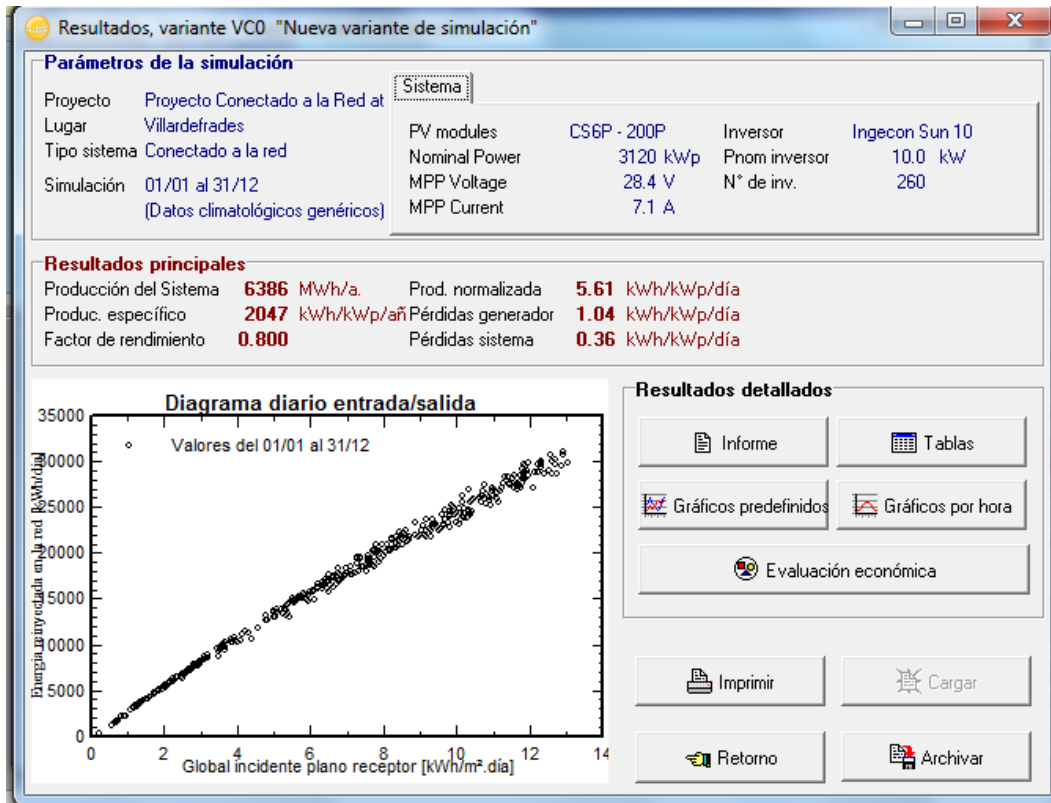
Resultados, variante VC0 "Nueva variante de simulación"

Parámetros de la simulación

Proyecto Proyecto Conectado a la Red at
Lugar Villardefrades
Tipo sistema Conectado a la red
Simulación 01/01 al 31/12
(Datos climatológicos genéricos)

Sistema

| PV modules | CS6P - 200P | Inversor | Ingecon Sun 10 |
|---|---|---|---|
| Nominal Power | 3120 kWp | Pnom inversor | 10.0 kW |
| MPP Voltage | 28.4 V | N° de inv. | 260 |
| MPP Current | 7.1 A | | |

Resultados principales

| Producción del Sistema | 6386 MWh/a. | Prod. normalizada | 5.61 kWh/kWp/día |
|---|---|---|---|
| Produc. específico | 2047 kWh/kWp/añ | Pérdidas generador | 1.04 kWh/kWp/día |
| Factor de rendimiento | 0.800 | Pérdidas sistema | 0.36 kWh/kWp/día |

Diagrama diario entrada/salida
Valores del 01/01 al 31/12
Energía inyectada en la red [kWh/día]
35000
30000
25000
20000
15000
10000
5000
0
0 2 4 6 8 10 12 14
Global incidente plano receptor [kWh/m².día]

Resultados detallados
Informe
Tablas
Gráficos predefinidos
Gráficos por hora
Evaluación económica

Imprimir
Cargar
Retorno
Archivar